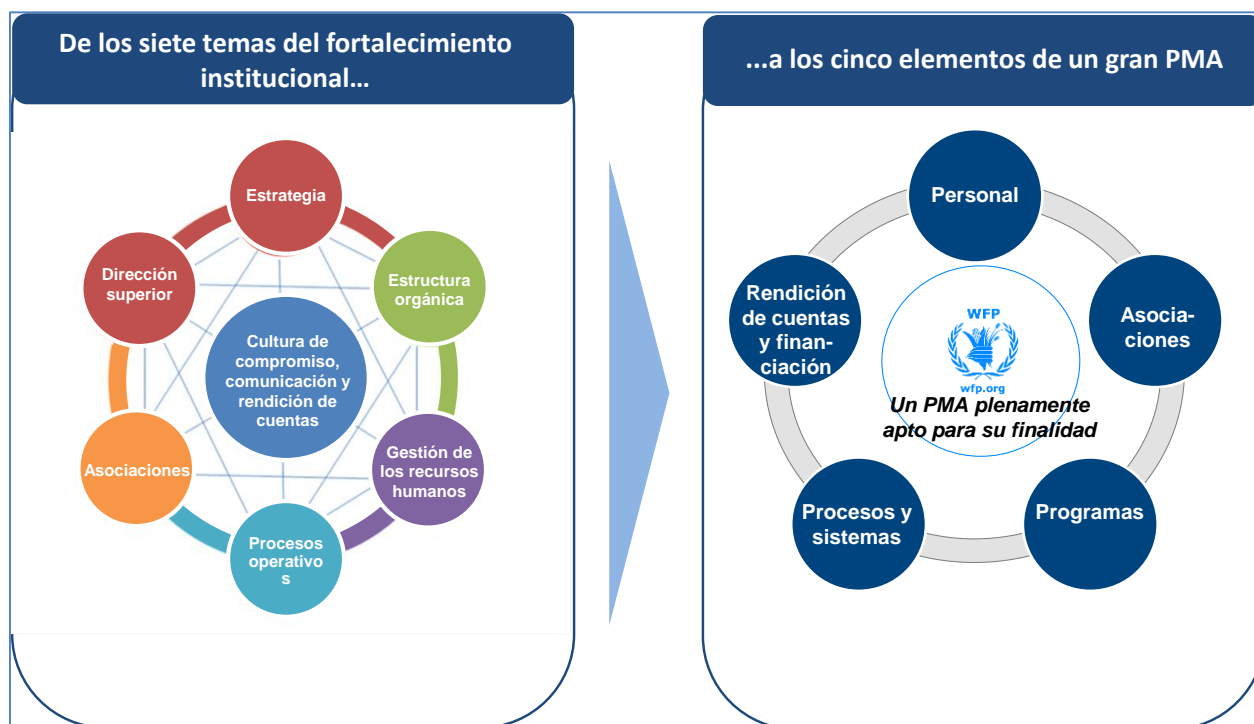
De los siete temas del fortalecimiento institucional…

Estrategia

Dirección superior

Estructura orgánica

Cultura de compromiso, comunicación y rendición de cuentas

Asociaciones

Gestión de los recursos humanos

Procesos operativo s

...a los cinco elementos de un gran PMA

Personal

Rendición de cuentas y finan-ciación

WFP

wfp.org

Asocia-ciones

Un PMA plenamente apto para su finalidad

Procesos y sistemas

Programas